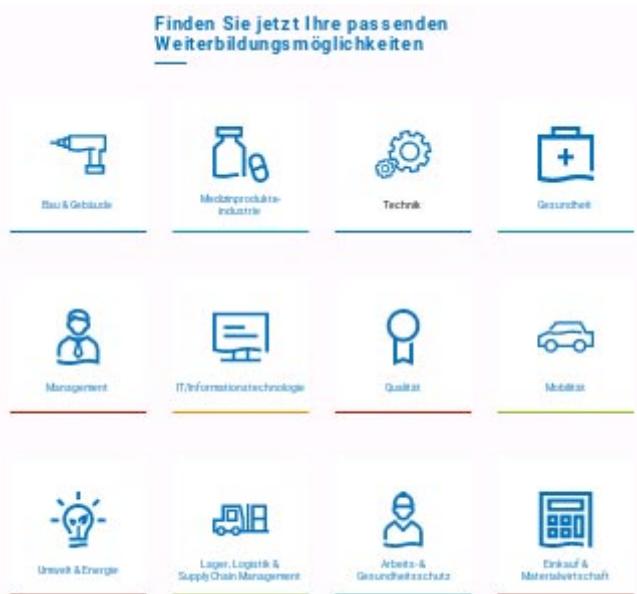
Finden Sie jetzt Ihre passenden Weiterbildungsmöglichkeiten

Bau & Gebäude

Medizinprodukte-industrie

Technik

Gesundheit

Management

IT/Informationstechnologie

Qualität

Mobilität

Umwelt & Energie

Lager, Logistik & Supply Chain Management

Arbeits- & Gesundheitsschutz

Einkauf & Materialwirtschaft